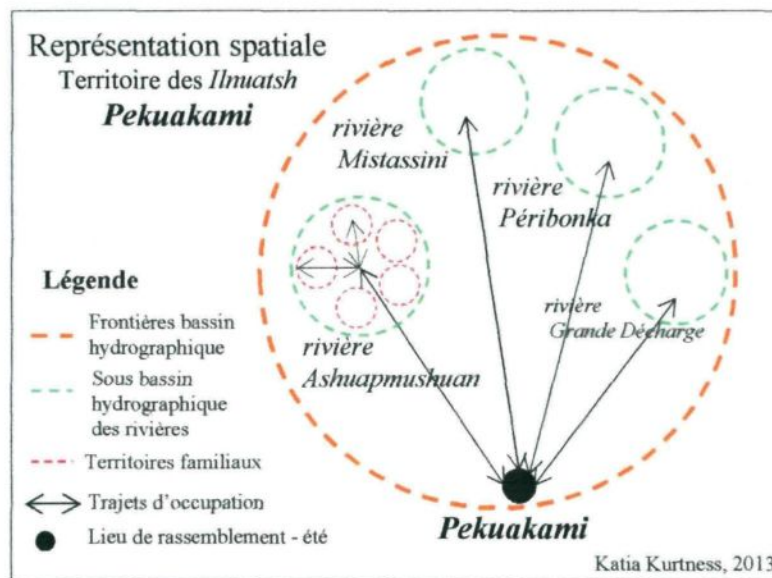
Représentation spatiale
Territoire des *Ilnuatsh*
**Pekuakami**

rivière Mistassini

rivière Péribonka

rivière Grande Décharge

rivière Ashuapmushuan

Légende
Frontières bassin hydrographique
Sous bassin hydrographique des rivières
Territoires familiaux
Trajets d'occupation
Lieu de rassemblement - été

**Pekuakami**

Katia Kurtness, 2013